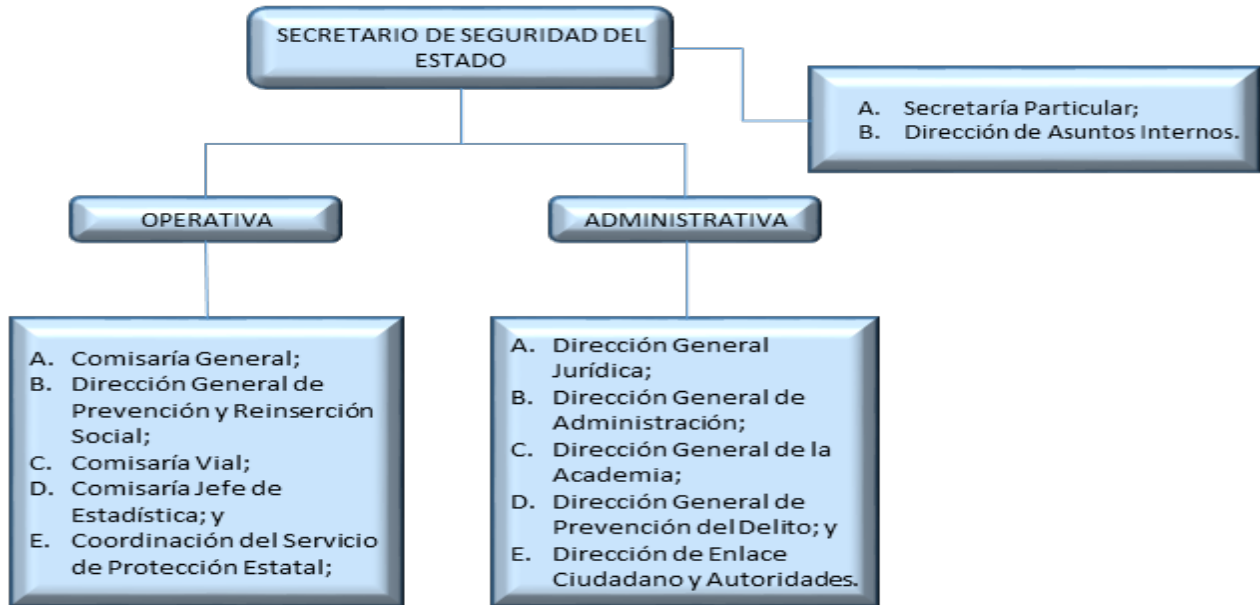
SECRETARIO DE SEGURIDAD DEL ESTADO

A. Secretaría Particular;
B. Dirección de Asuntos Internos.

OPERATIVA

ADMINISTRATIVA

A. Comisaría General;
B. Dirección General de Prevención y Reinserción Social;
C. Comisaría Vial;
D. Comisaría Jefe de Estadística; y
E. Coordinación del Servicio de Protección Estatal;

A. Dirección General Jurídica;
B. Dirección General de Administración;
C. Dirección General de la Academia;
D. Dirección General de Prevención del Delito; y
E. Dirección de Enlace Ciudadano y Autoridades.